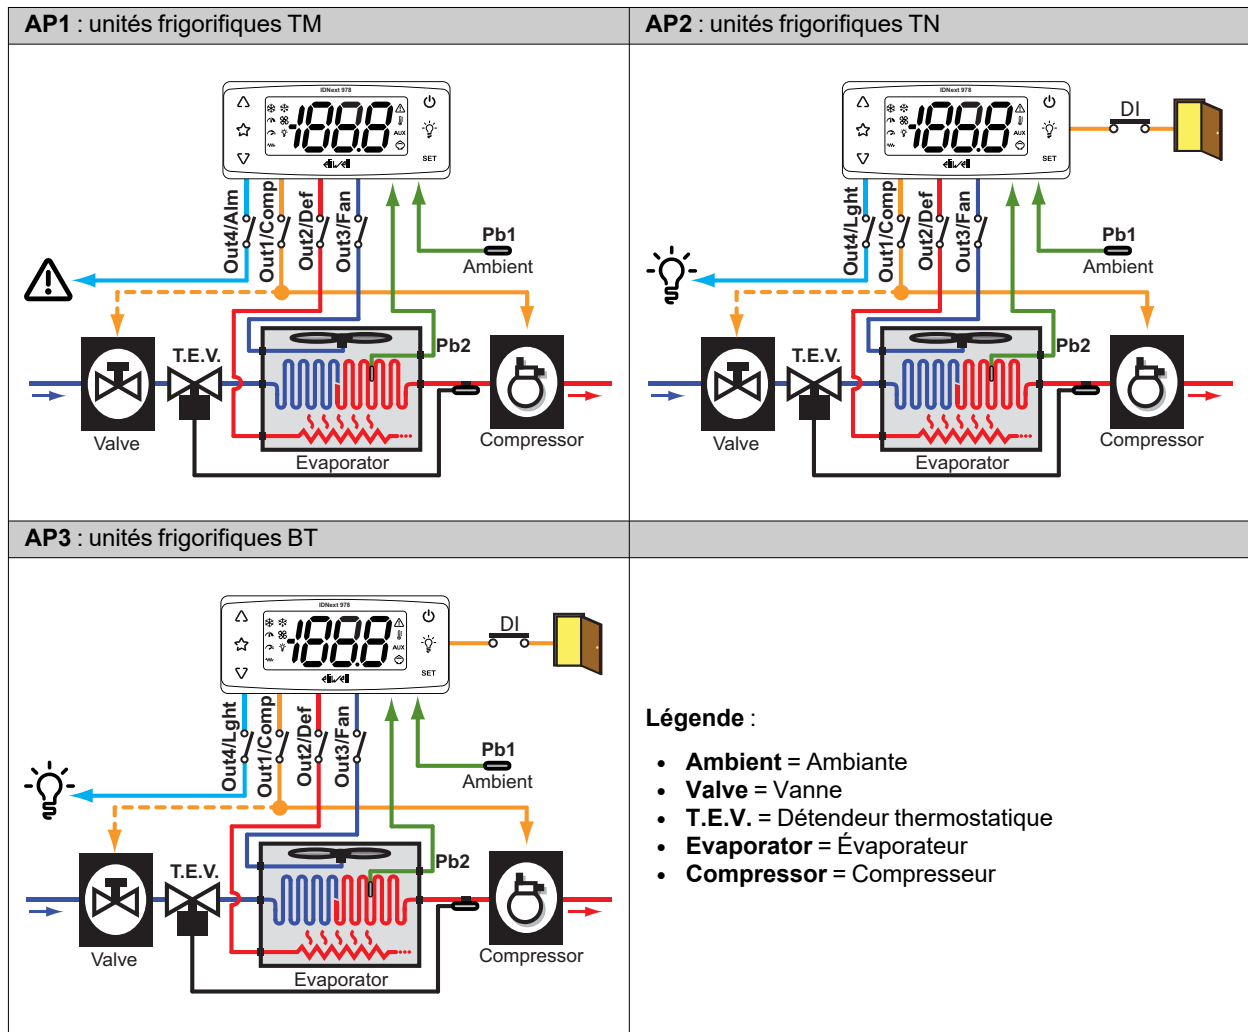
| **AP1** : unités frigorifiques TM | **AP2** : unités frigorifiques TN |
|---|---|
| IDNext 978 -188.8 AUX SET Out4/Alm Out1/Comp Out2/Def Out3/Fan Pb1 Ambient Pb2 T.E.V. Valve Evaporator Compressor | IDNext 978 -188.8 AUX SET DI Out4/Lght Out1/Comp Out2/Def Out3/Fan Pb1 Ambient Pb2 T.E.V. Valve Evaporator Compressor |
| **AP3** : unités frigorifiques BT | |
| IDNext 978 -188.8 AUX SET DI Out4/Lght Out1/Comp Out2/Def Out3/Fan Pb1 Ambient Pb2 T.E.V. Valve Evaporator Compressor | **Légende** : |

**Légende** :

- **Ambient** = Ambiante
- **Valve** = Vanne
- **T.E.V.** = Détendeur thermostatique
- **Evaporator** = Évaporateur
- **Compressor** = Compresseur